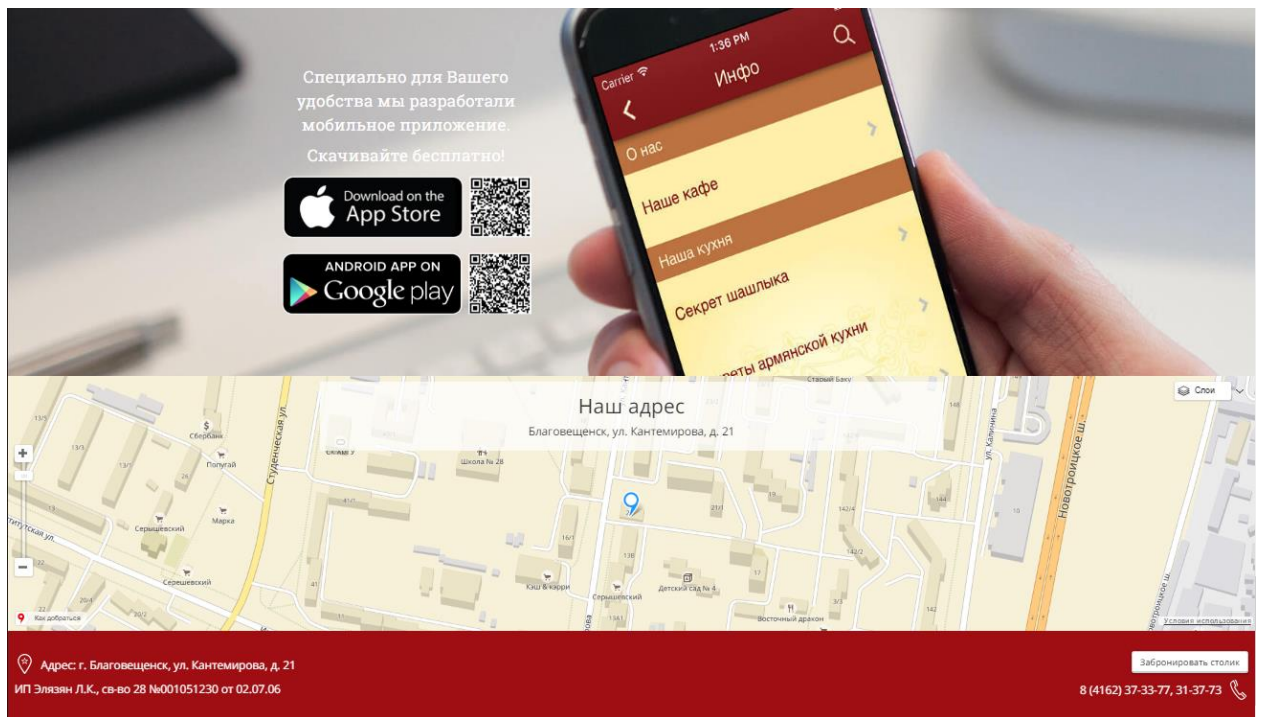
Специально для Вашего удобства мы разработали мобильное приложение.

Скачивайте бесплатно!

Download on the App Store

ANDROID APP ON Google play

1:36 PM

Carrier

Инфо

О нас

Наше кафе

Наша кухня

Секрет шашлыка

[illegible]реты армянской кухни

Наш адрес

Благовещенск, ул. Кантемирова, д. 21

Слои

+

−

Студенческая ул.

Сбербанк

Полугай

Школа № 28

Серышевский

Марка

Серышевский

Каш & карри

Серышевский

Детский сад № 4

Восточный дракон

Старый Баку

ул. Калинина

Новотроицкое ш.

Как добраться

Условия использования

Адрес: г. Благовещенск, ул. Кантемирова, д. 21

ИП Элязян Л.К., св-во 28 №001051230 от 02.07.06

Забронировать столик

8 (4162) 37-33-77, 31-37-73